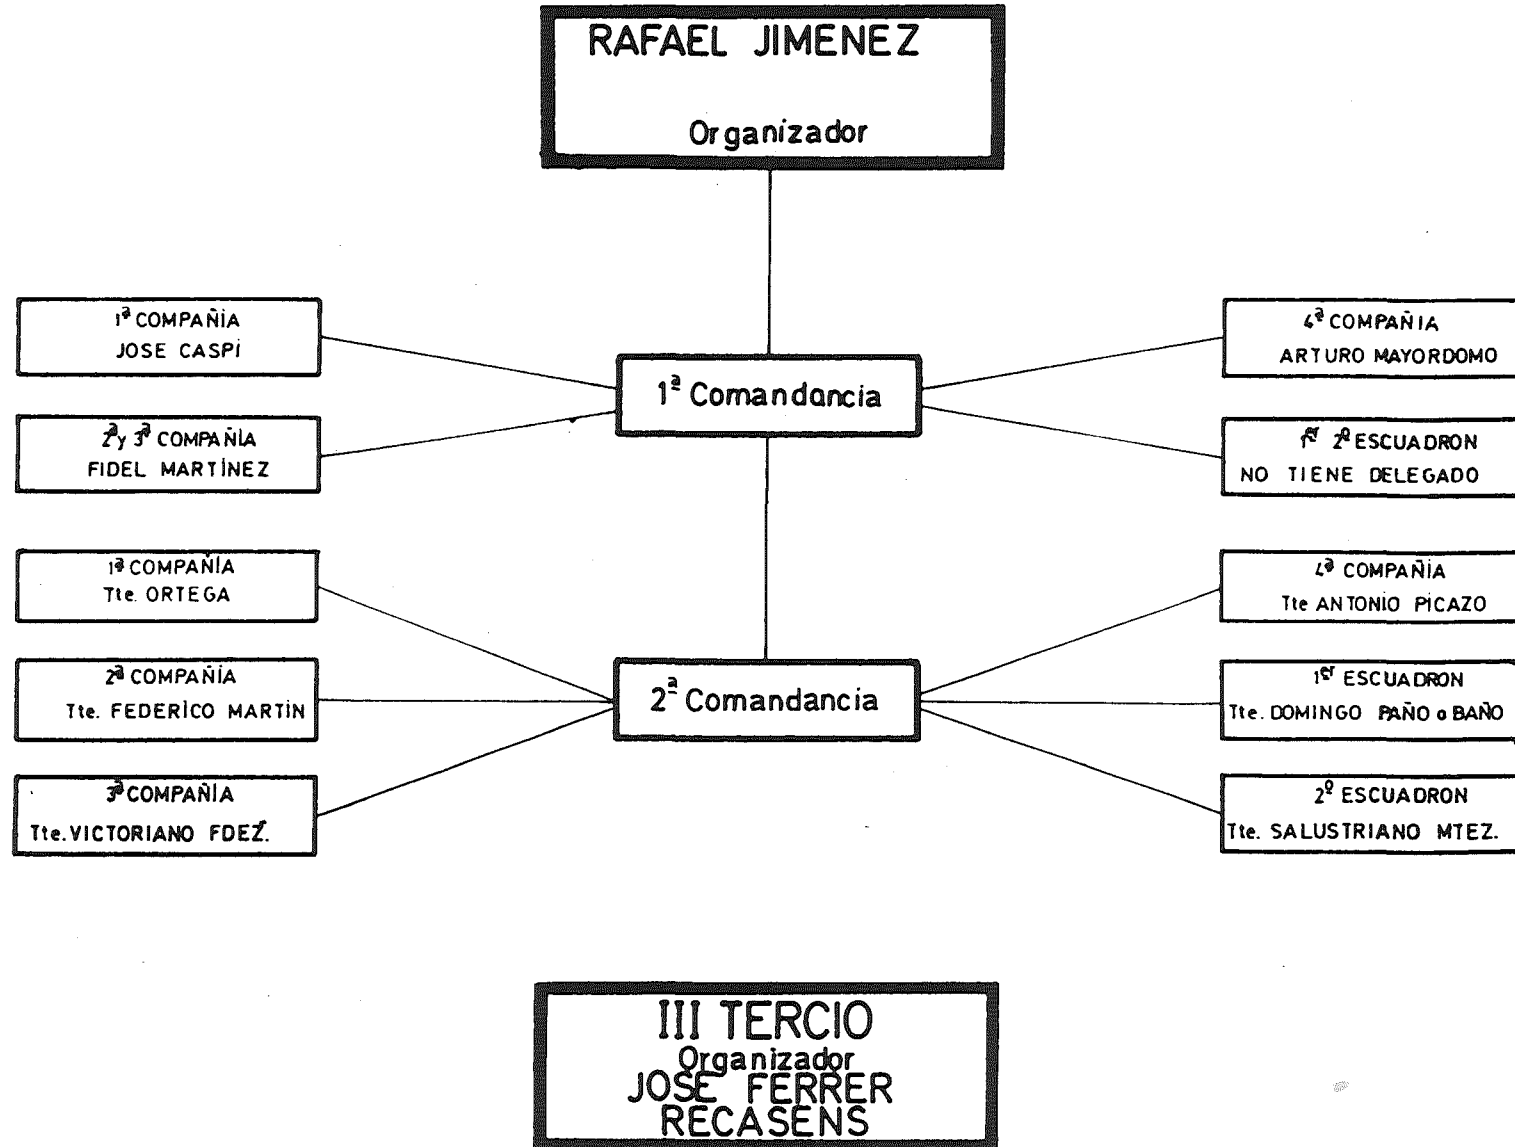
RAFAEL JIMENEZ

Organizador

1ª COMPAÑIA
JOSE CASPI

2ª y 3ª COMPAÑIA
FIDEL MARTINEZ

1ª Comandancia

4ª COMPAÑIA
ARTURO MAYORDOMO

1er 2º ESCUADRON
NO TIENE DELEGADO

1ª COMPAÑIA
Tte. ORTEGA

2ª COMPAÑIA
Tte. FEDERICO MARTIN

3ª COMPAÑIA
Tte. VICTORIANO FDEZ.

2ª Comandancia

4ª COMPAÑIA
Tte ANTONIO PICAZO

1er ESCUADRON
Tte. DOMINGO PAÑO o BAÑO

2º ESCUADRON
Tte. SALUSTRIANO MTEZ.

III TERCIO
Organizador
JOSE FERRER
RECASENS